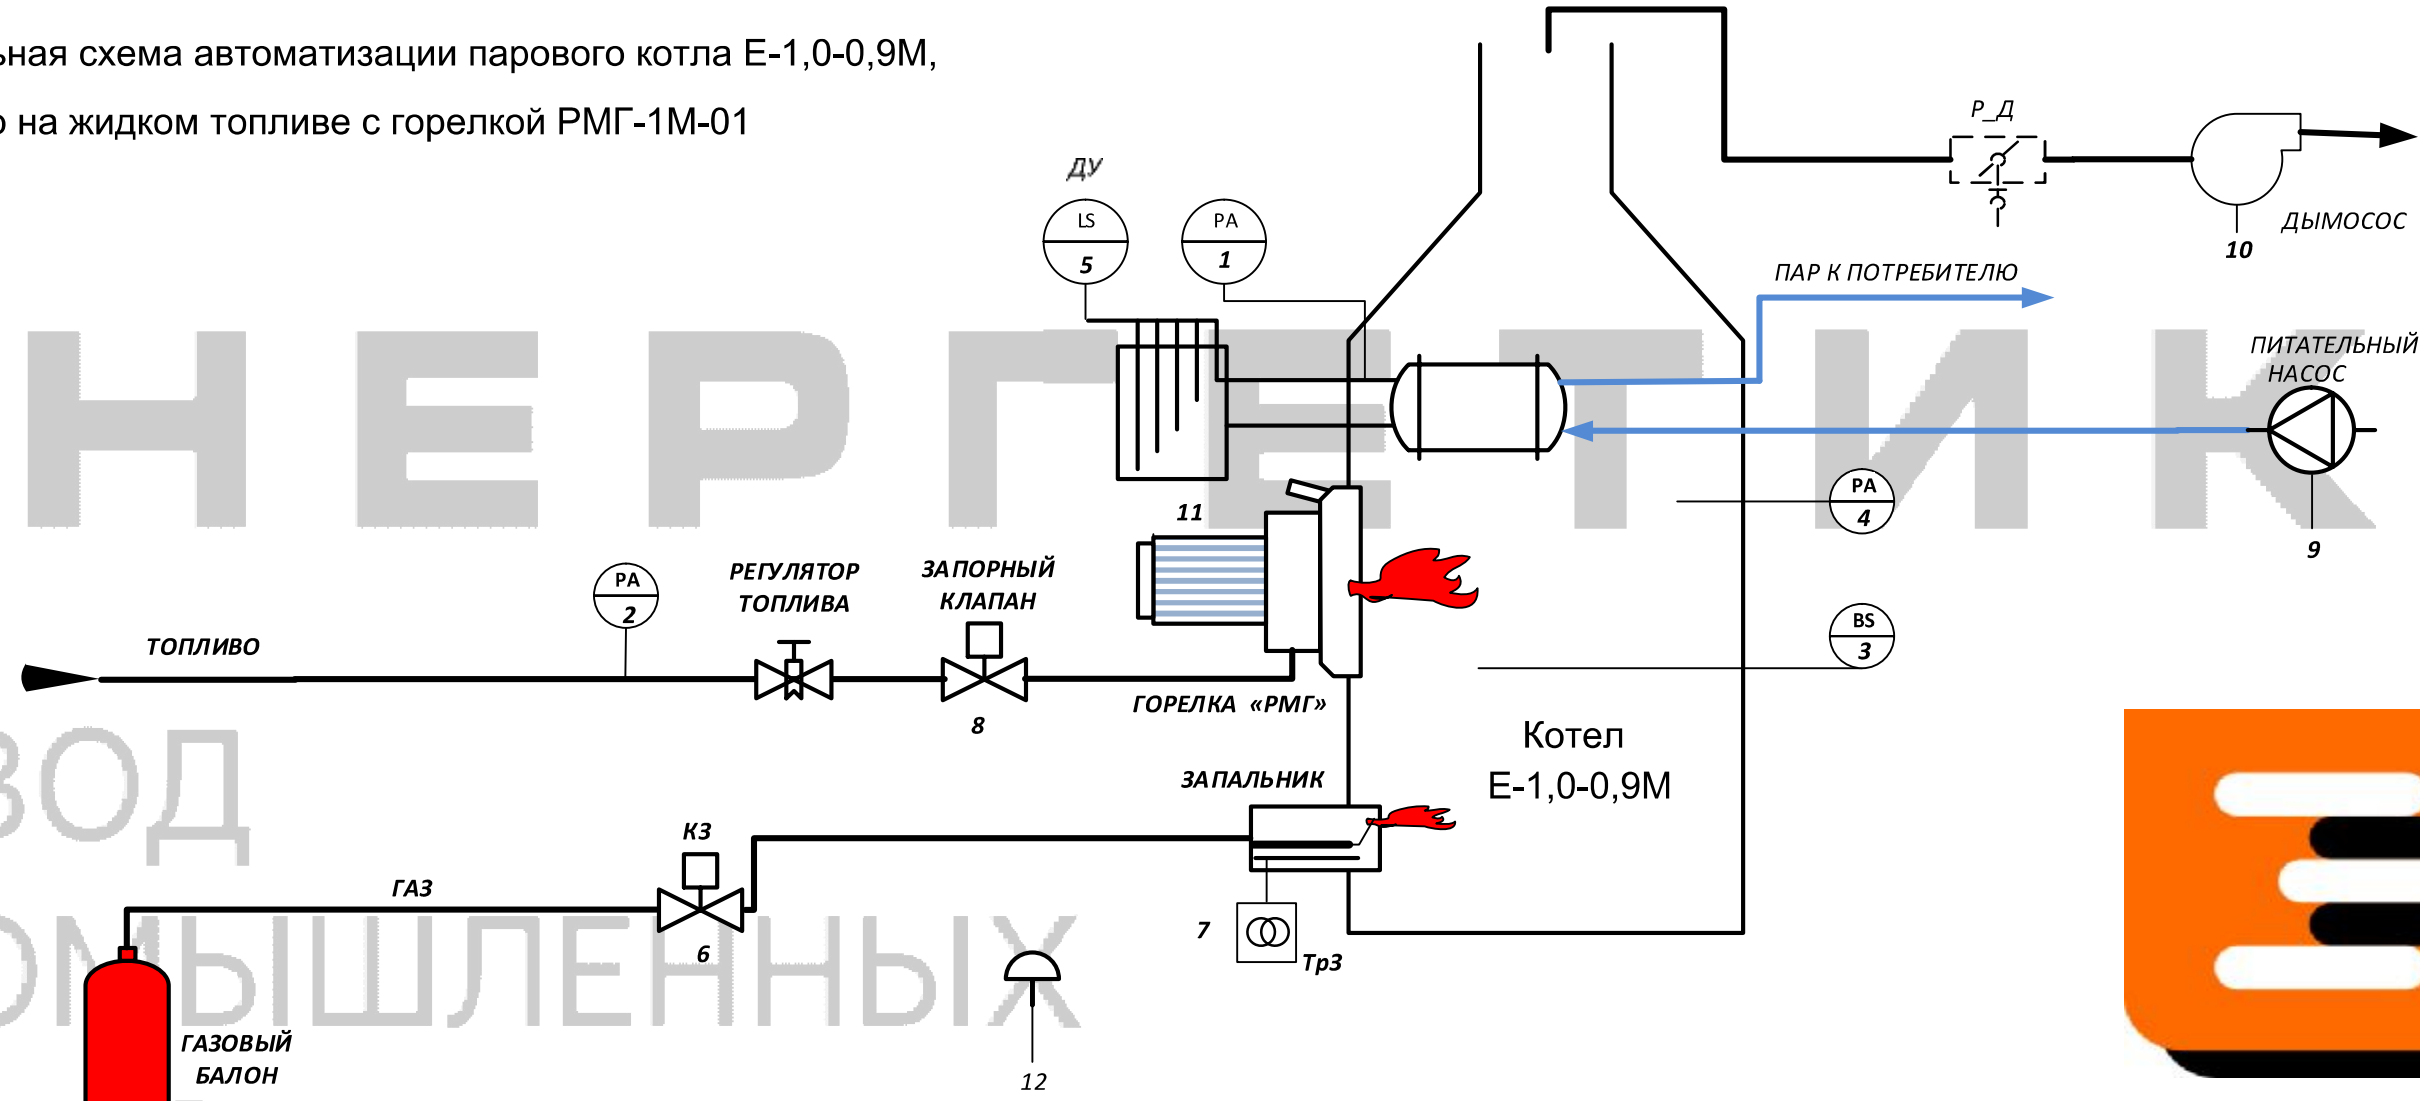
ьная схема автоматизации парового котла Е-1,0-0,9М,
о на жидком топливе с горелкой РМГ-1М-01

ДУ
LS
5
PA
1
Р_Д
ДЫМОСОС
10
ПАР К ПОТРЕБИТЕЛЮ
ПИТАТЕЛЬНЫЙ НАСОС
9
PA
4
BS
3
11
НЕРГЕТИК
PA
2
РЕГУЛЯТОР ТОПЛИВА
ЗАПОРНЫЙ КЛАПАН
ТОПЛИВО
8
ГОРЕЛКА «РМГ»
Котел
Е-1,0-0,9М
ЗАПАЛЬНИК
ВОД
К3
ГАЗ
6
7
Тр3
12
МЫШЛЕННЫХ
ГАЗОВЫЙ БАЛОН